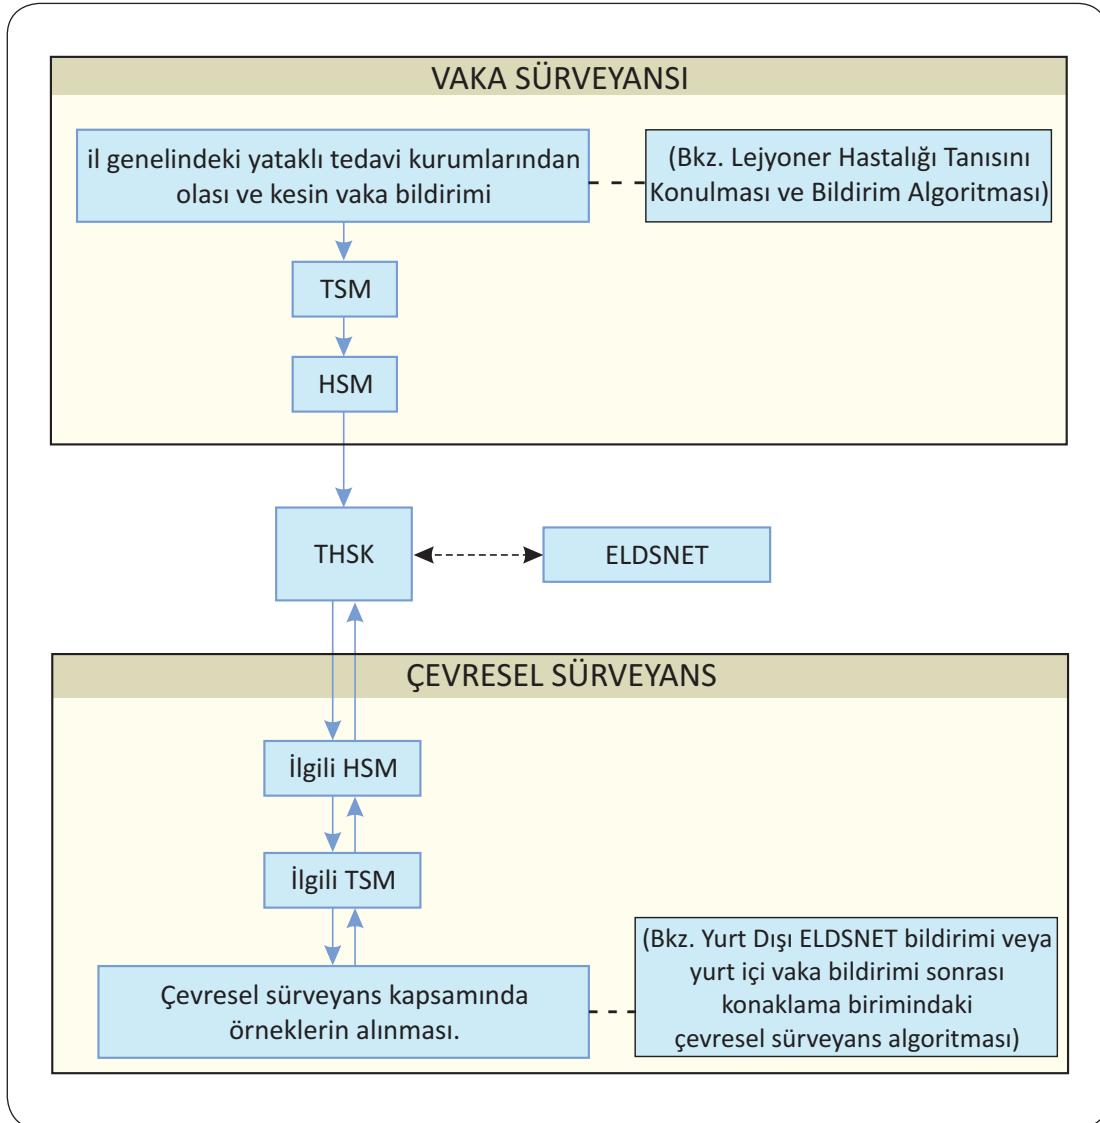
VAKA SÜRVEYANSI

il genelindeki yataklı tedavi kurumlarından olası ve kesin vaka bildirimi

(Bkz. Lejyoner Hastalığı Tanısını Konulması ve Bildirim Algoritması)

TSM

HSM

THSK

ELDSNET

ÇEVRESEL SÜRVEYANS

İlgili HSM

İlgili TSM

Çevresel sürveyans kapsamında örneklerin alınması.

(Bkz. Yurt Dışı ELDSNET bildirimi veya yurt içi vaka bildirimi sonrası konaklama birimindaki çevresel sürveyans algoritması)